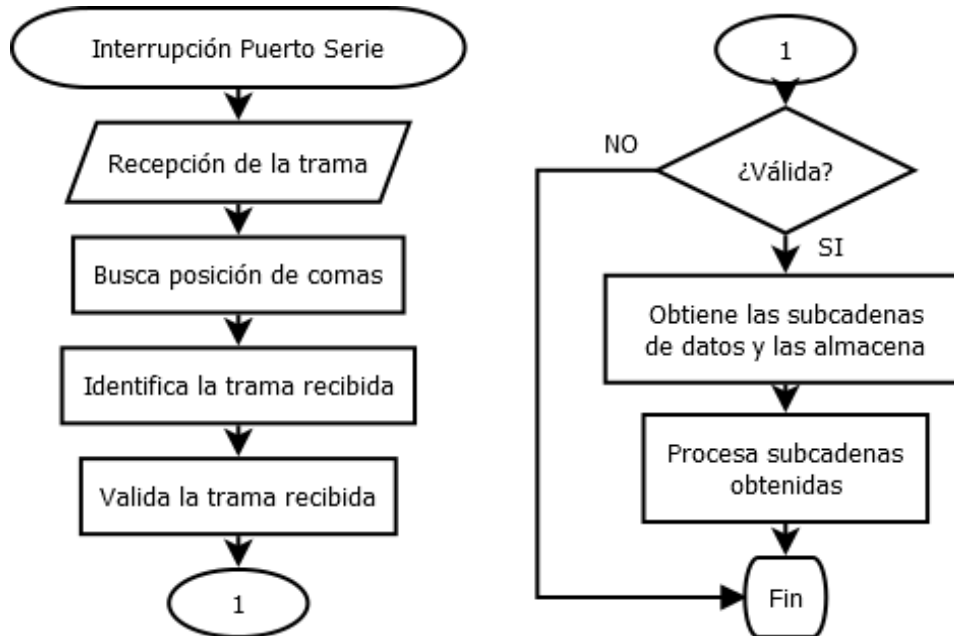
Interrupción Puerto Serie

Recepción de la trama

Busca posición de comas

Identifica la trama recibida

Valida la trama recibida

1

1

NO

¿Válida?

SI

Obtiene las subcadenas de datos y las almacena

Procesa subcadenas obtenidas

Fin